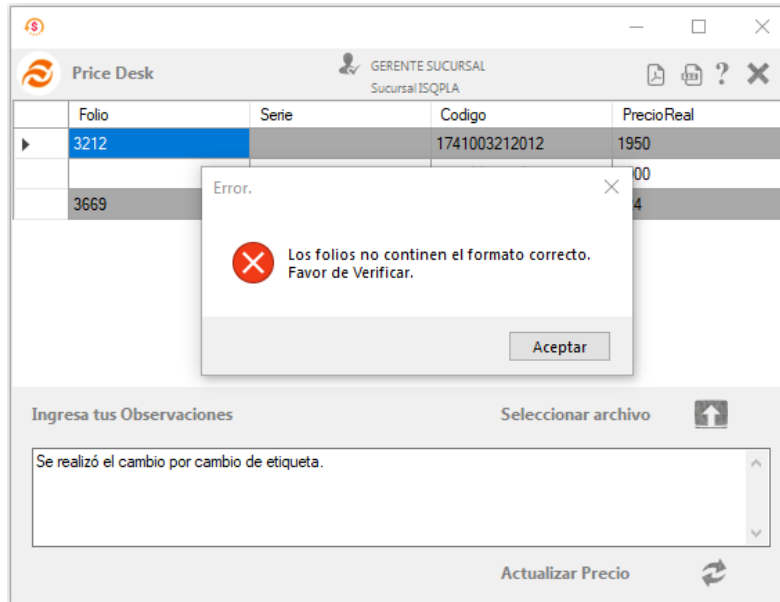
Price Desk

GERENTE SUCURSAL
Sucursal ISQPLA

?

| | Folio | Serie | Codigo | PrecioReal |
|---|---|---|---|---|
| ▸ | 3212 | | 1741003212012 | 1950 |
| | | | | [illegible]00 |
| | 3669 | | | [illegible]4 |

Error.

Los folios no continen el formato correcto.
Favor de Verificar.

Aceptar

Ingresa tus Observaciones

Seleccionar archivo

Se realizó el cambio por cambio de etiqueta.

Actualizar Precio